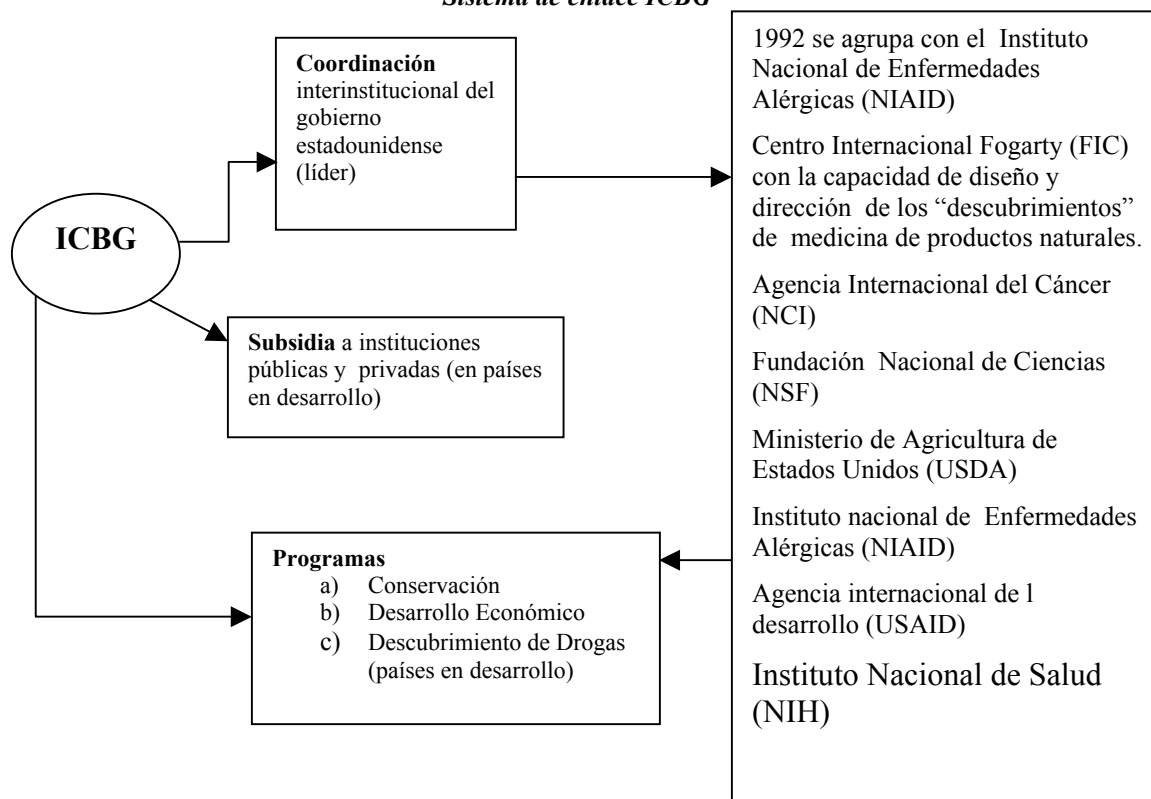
Sistema de enlace ICBG

ICBG

Coordinación interinstitucional del gobierno estadounidense (líder)

Subsidia a instituciones públicas y privadas (en países en desarrollo)

Programas
a) Conservación
b) Desarrollo Económico
c) Descubrimiento de Drogas (países en desarrollo)

1992 se agrupa con el Instituto Nacional de Enfermedades Alérgicas (NIAID)

Centro Internacional Fogarty (FIC) con la capacidad de diseño y dirección de los "descubrimientos" de medicina de productos naturales.

Agencia Internacional del Cáncer (NCI)

Fundación Nacional de Ciencias (NSF)

Ministerio de Agricultura de Estados Unidos (USDA)

Instituto nacional de Enfermedades Alérgicas (NIAID)

Agencia internacional de l desarrollo (USAID)

Instituto Nacional de Salud (NIH)